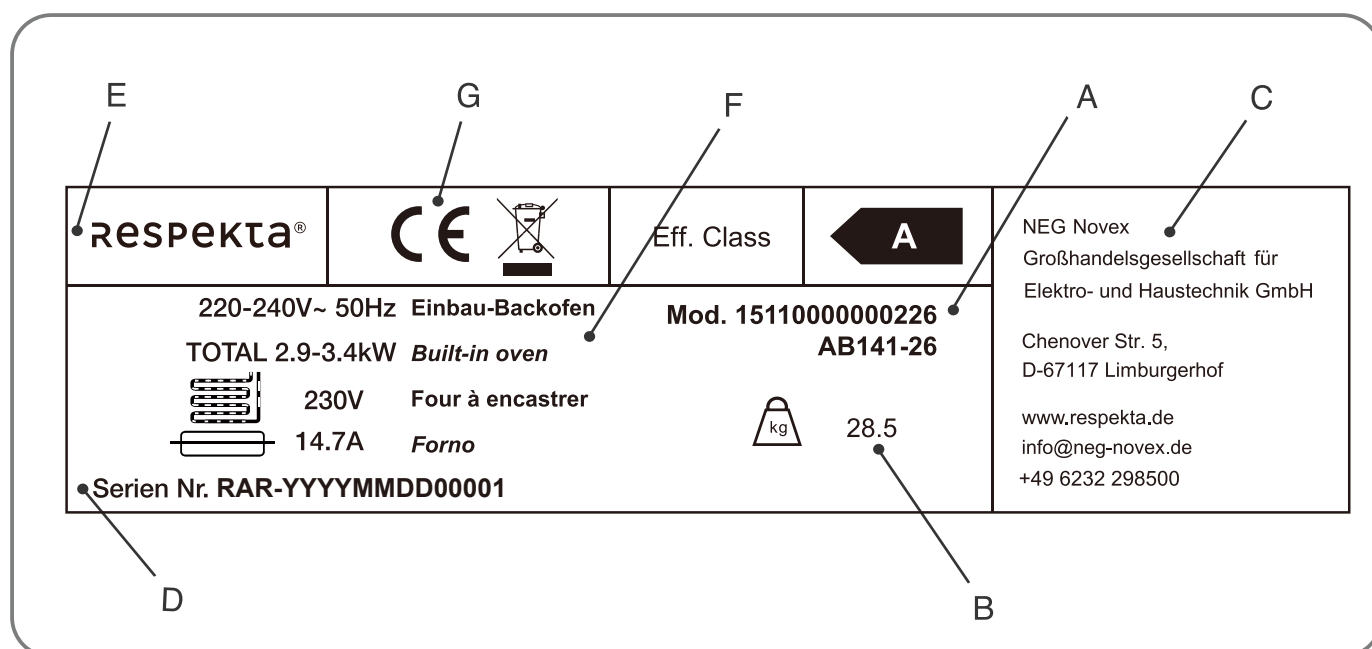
E

G

F

A

C

respekta®

CE

Eff. Class

A

NEG Novex
Großhandelsgesellschaft für
Elektro- und Haustechnik GmbH

Chenover Str. 5,
D-67117 Limburgerhof

www.respekta.de
info@neg-novex.de
+49 6232 298500

220-240V~ 50Hz Einbau-Backofen

TOTAL 2.9-3.4kW Built-in oven

230V Four à encastrer

14.7A Forno

Mod. 15110000000226
AB141-26

kg

28.5

Serien Nr. RAR-YYYYMMDD00001

D

B